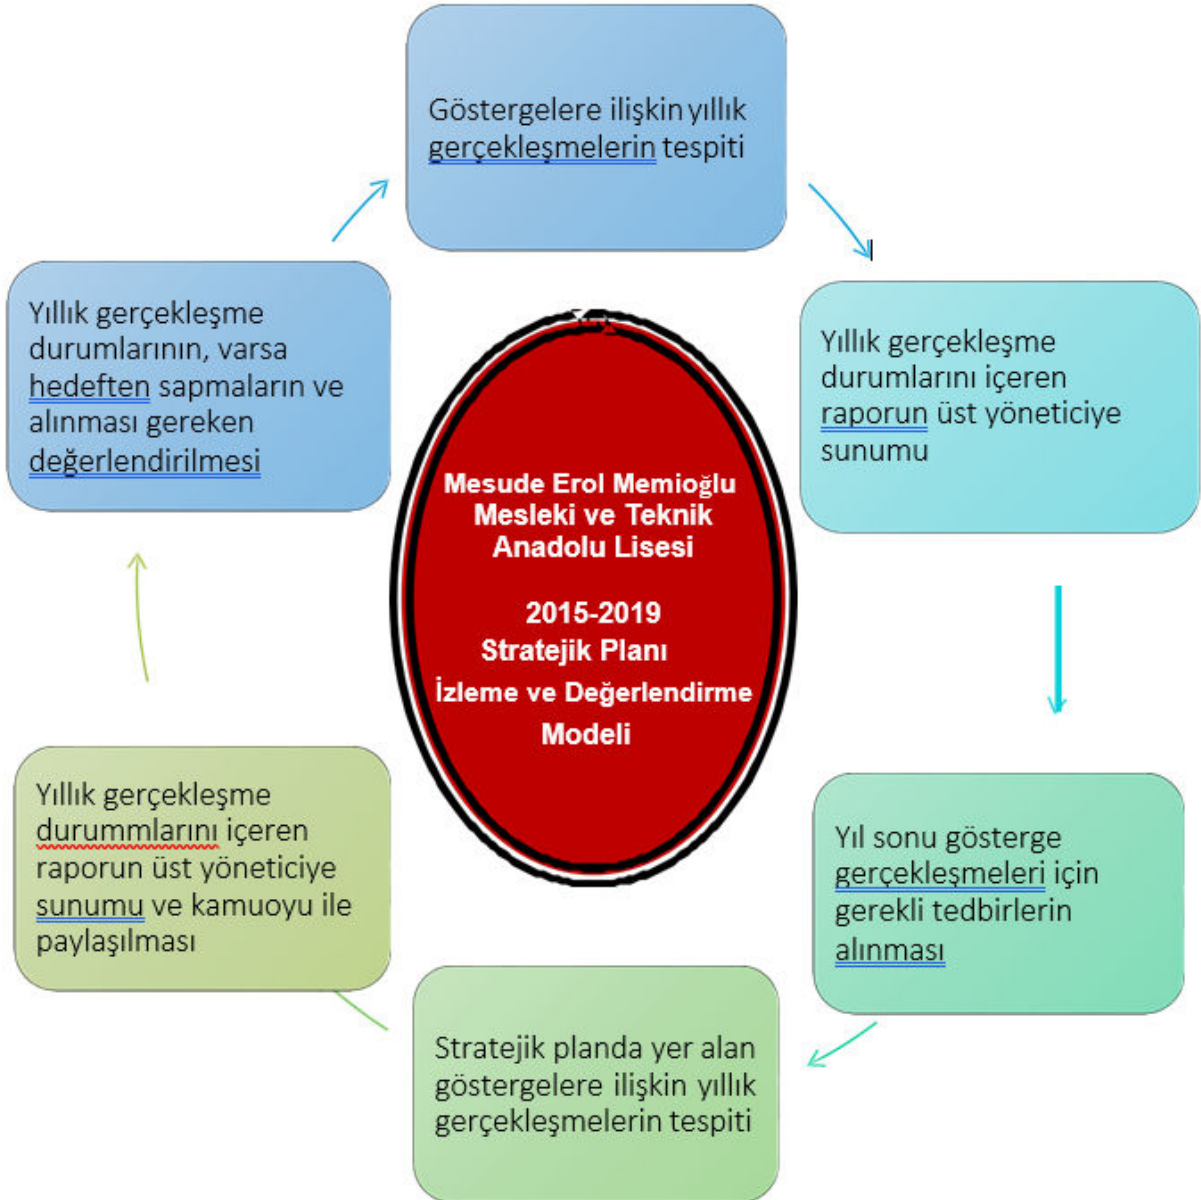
Göstergelere ilişkin yıllık gerçekleşmelerin tespiti

Yıllık gerçekleşme durumlarını içeren raporun üst yöneticiye sunumu

Yıl sonu gösterge gerçekleşmeleri için gerekli tedbirlerin alınması

Stratejik planda yer alan göstergelere ilişkin yıllık gerçekleşmelerin tespiti

Yıllık gerçekleşme durummlarını içeren raporun üst yöneticiye sunumu ve kamuoyu ile paylaşılması

Yıllık gerçekleşme durumlarının, varsa hedeften sapmaların ve alınması gereken değerlendirilmesi

Mesude Erol Memioğlu Mesleki ve Teknik Anadolu Lisesi

2015-2019 Stratejik Planı İzleme ve Değerlendirme Modeli